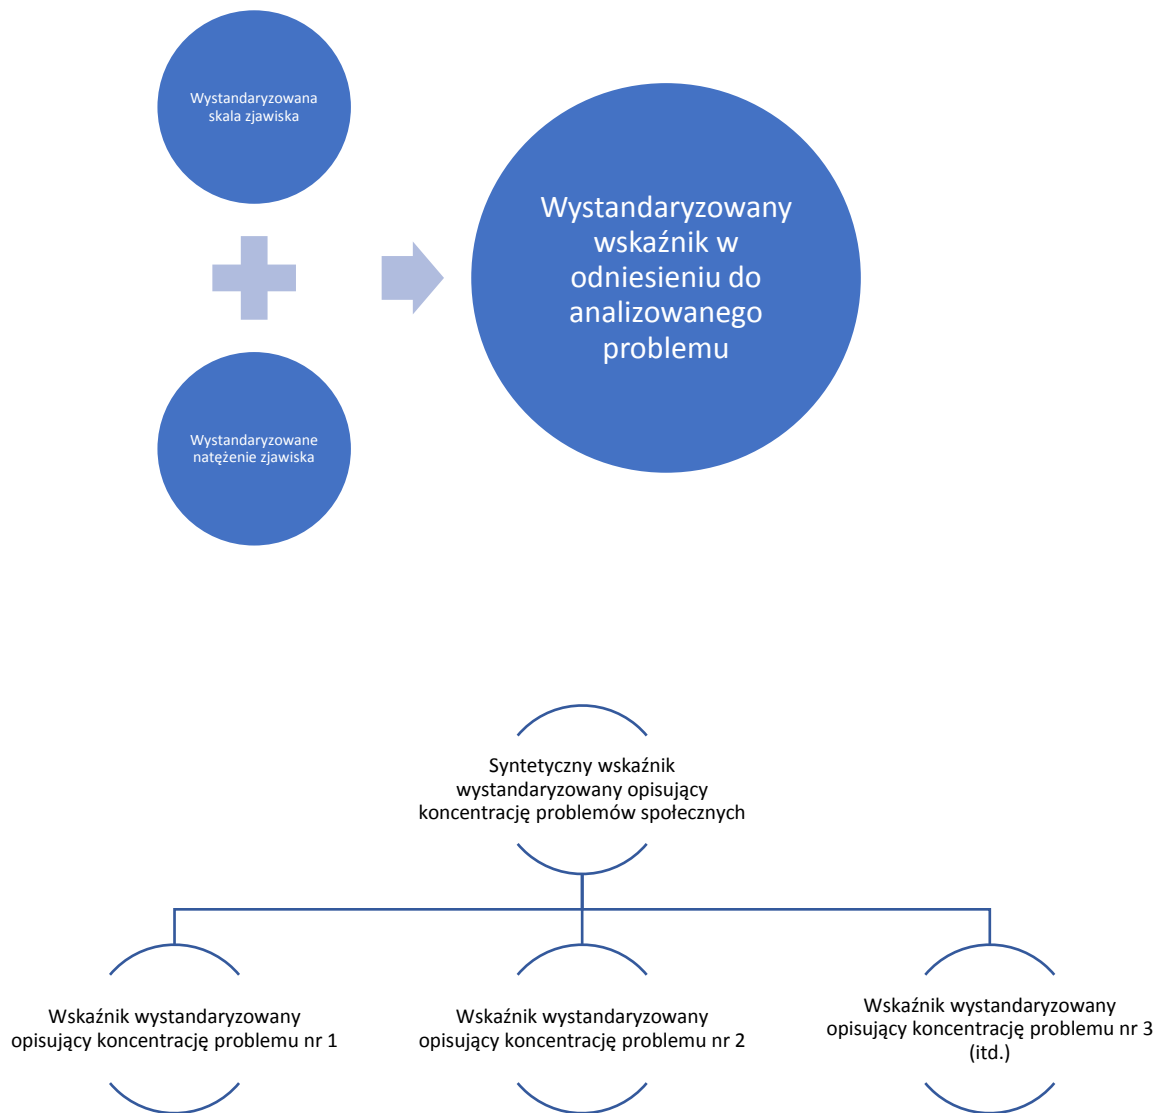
Wystandaryzowana skala zjawiska

Wystandaryzowane natężenie zjawiska

Wystandaryzowany wskaźnik w odniesieniu do analizowanego problemu

Syntetyczny wskaźnik wystandaryzowany opisujący koncentrację problemów społecznych

Wskaźnik wystandaryzowany opisujący koncentrację problemu nr 1

Wskaźnik wystandaryzowany opisujący koncentrację problemu nr 2

Wskaźnik wystandaryzowany opisujący koncentrację problemu nr 3 (itd.)